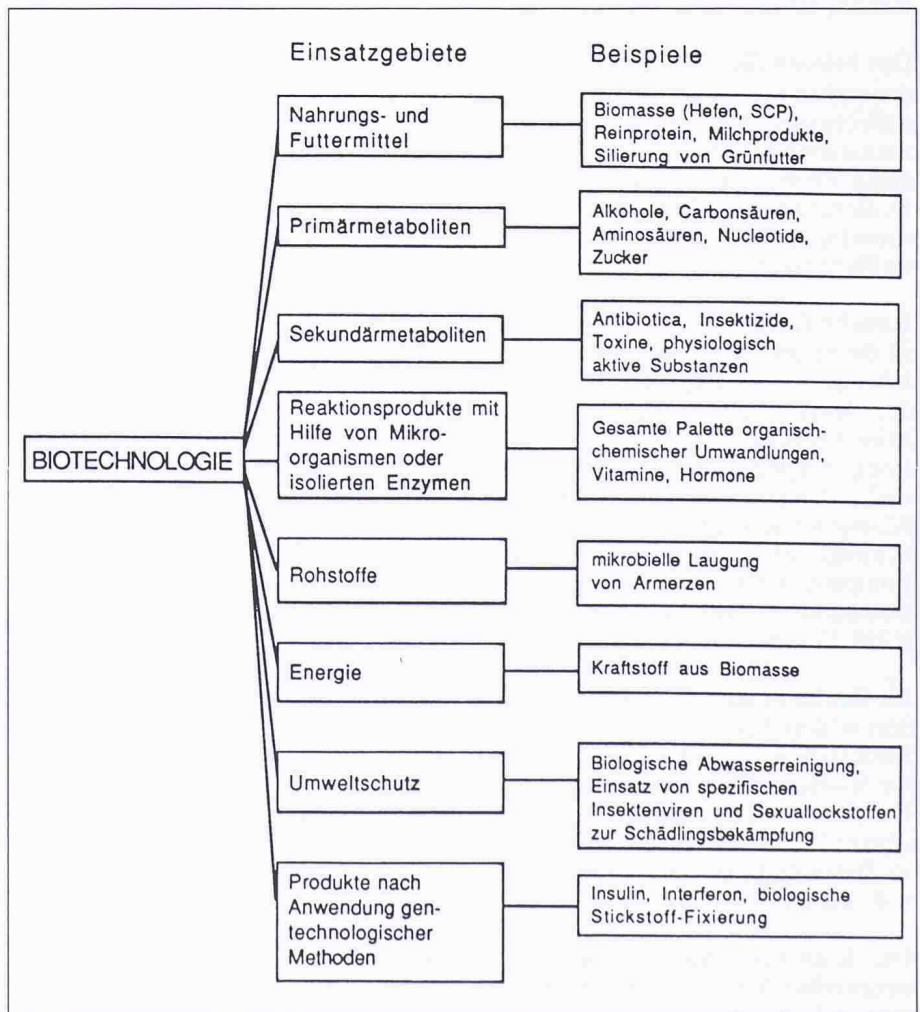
Einsatzgebiete

Beispiele

BIOTECHNOLOGIE

Nahrungs- und Futtermittel

Biomasse (Hefen, SCP), Reinprotein, Milchprodukte, Silierung von Grünfutter

Primärmetaboliten

Alkohole, Carbonsäuren, Aminosäuren, Nucleotide, Zucker

Sekundärmetaboliten

Antibiotica, Insektizide, Toxine, physiologisch aktive Substanzen

Reaktionsprodukte mit Hilfe von Mikroorganismen oder isolierten Enzymen

Gesamte Palette organisch-chemischer Umwandlungen, Vitamine, Hormone

Rohstoffe

mikrobielle Laugung von Armerzen

Energie

Kraftstoff aus Biomasse

Umweltschutz

Biologische Abwasserreinigung, Einsatz von spezifischen Insektenviren und Sexuallockstoffen zur Schädlingsbekämpfung

Produkte nach Anwendung gentechnologischer Methoden

Insulin, Interferon, biologische Stickstoff-Fixierung